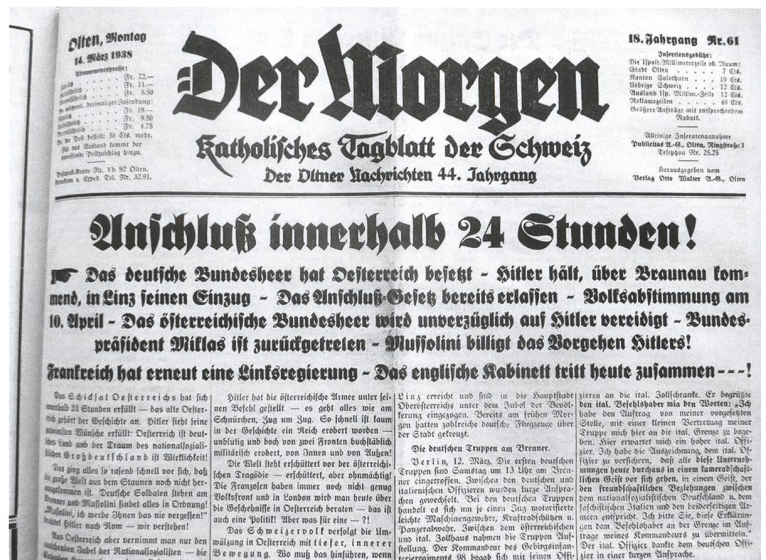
Olten, Montag
14. März 1938
Abonnementspreise:
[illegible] Fr. 22.—
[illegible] Fr. 11.—
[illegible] Fr. 5.50
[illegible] dreimaliger Zusendung:
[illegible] Fr. 19.—
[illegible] Fr. 9.50
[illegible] Fr. 4.75
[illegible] Post bestellt 30 Cts. mehr. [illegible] Ausland kommt der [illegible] Portozuschlag hinzu.
Postscheck-Konto: Nr. Vb 92 Olten. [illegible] u. Exped. Tel. Nr. 32.91.

Der Morgen
Katholisches Tagblatt der Schweiz
Der Oltner Nachrichten 44. Jahrgang

18. Jahrgang Nr. 61
Insertionsgebühr:
Die 1spalt. Millimeterzeile od. Raum:
Stadt Olten 7 Cts.
Kanton Solothurn 10 Cts.
Uebrige Schweiz 12 Cts.
Ausland 1sp. Millim.-Zeile 12 Cts.
Reklamezeilen 40 Cts.
Größere Aufträge mit entsprechendem Rabatt.
Alleinige Inseratenannahme
Publicitas A.-G., Olten, Ringstraße 3
Telephon Nr. 25.25
Herausgegeben vom
Verlag Otto Walter A.-G., Olten

Anschluß innerhalb 24 Stunden!

Das deutsche Bundesheer hat Oesterreich besetzt - Hitler hält, über Braunau kommend, in Linz seinen Einzug - Das Anschluß-Gesetz bereits erlassen - Volksabstimmung am 10. April - Das österreichische Bundesheer wird unverzüglich auf Hitler vereidigt - Bundespräsident Miklas ist zurückgetreten - Mussolini billigt das Vorgehen Hitlers!

Frankreich hat erneut eine Linksregierung - Das englische Kabinett tritt heute zusammen - - -!

Das Schicksal Oesterreichs hat sich innerhalb 24 Stunden erfüllt — das alte Oesterreich gehört der Geschichte an. Hitler steht seine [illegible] Wünsche erfüllt: Oesterreich ist deutsches Land und der Traum des nationalsozialistischen Großdeutschland ist Wirklichkeit! Das ging alles so rasend schnell vor sich, daß die ganze Welt aus dem Staunen noch nicht herausgekommen ist. Deutsche Soldaten stehen am Brenner und Mussolini findet alles in Ordnung! „Mussolini, ich werde Ihnen das nie vergessen!" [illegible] Hitler nach Rom — wir verstehen!
Aus Oesterreich aber vernimmt man nur den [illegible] Jubel der Nationalsozialisten — die

Hitler hat die österreichische Armee unter seinen Befehl gestellt — es geht alles wie am Schnürchen. Zug um Zug. So schnell ist kaum je in der Geschichte ein Reich erobert worden — unblutig und doch von zwei Fronten buchstäblich militärisch erobert, von Innen und von Außen!
Die Welt steht erschüttert vor der österreichischen Tragödie — erschüttert, aber ohnmächtig! Die Franzosen haben immer noch nicht genug Volksfront und in London wird man heute über die Geschehnisse in Oesterreich beraten — das ist auch eine Politik! Aber was für eine — ?!
Das Schweizervolk verfolgt die Umwälzung in Oesterreich mit tiefer, innerer Bewegung. Wo muß das hinführen, wenn

Linz erreicht und sind in der Hauptstadt Oberösterreich unter dem Jubel der Bevölkerung eingezogen. Bereits am frühen Morgen hatten zahlreiche deutsche Flugzeuge über der Stadt gekreist.
Die deutschen Truppen am Brenner.
Berlin, 12. März. Die ersten deutschen Truppen sind Samstag um 13 Uhr am Brenner eingetroffen. Zwischen den deutschen und italienischen Offizieren wurden kurze Ansprachen gewechselt. Bei den deutschen Truppen handelt es sich um je einen Zug motorisierte leichte Maschinengewehr, Kraftradschützen u. Panzerwagen. Zwischen dem österreichischen und ital. Zollhaus nahmen die Truppen Aufstellung. Der Kommandeur des Gebirgsinfanterieregiments 98 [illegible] sich mit seinen Offi-

zieren an die ital. Zollschranke. Er begrüßte den ital. Befehlshaber mit den Worten: „Ich habe den Auftrag von meiner vorgesetzten Stelle, mit einer kleinen Vertretung meiner Truppe mich hier an die ital. Grenze zu begeben. Hier erwartet mich ein hoher ital. Offizier. Ich habe die Auszeichnung, den ital. Offizier zu versichern, daß die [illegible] Grenze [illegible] Geist der kameradschaftlichen Geist vor sich gehen, in einem Geist, der den freundschaftlichen Beziehungen zwischen dem nationalsozialistischen Deutschland u. dem faschistischen Italien und den beiderseitigen Armeen entspricht. Ich bitte Sie, diese Erklärung dem Befehlshaber an der Grenze im Auftrage meines Kommandeurs zu übermitteln." Der ital. Offizier dankte dem deutschen Offizier in einer kurzen Ansprache.